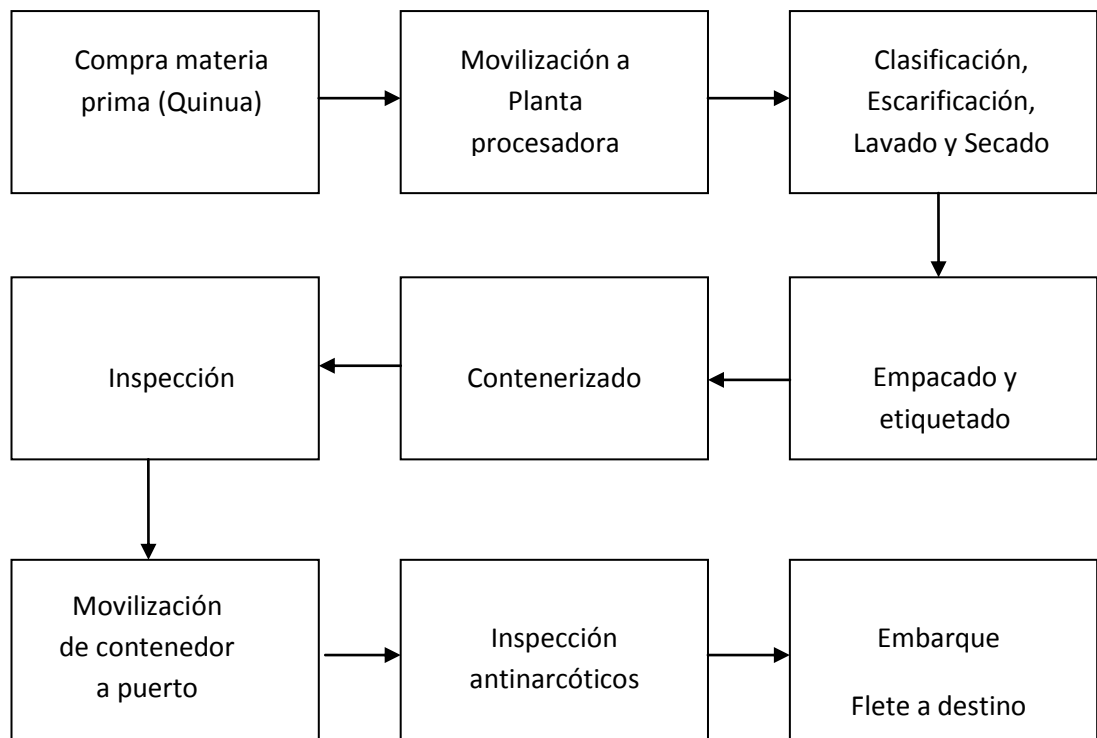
Compra materia prima (Quinua)

Movilización a Planta procesadora

Clasificación, Escarificación, Lavado y Secado

Empacado y etiquetado

Contenerizado

Inspección

Movilización de contenedor a puerto

Inspección antinarcóticos

Embarque

Flete a destino